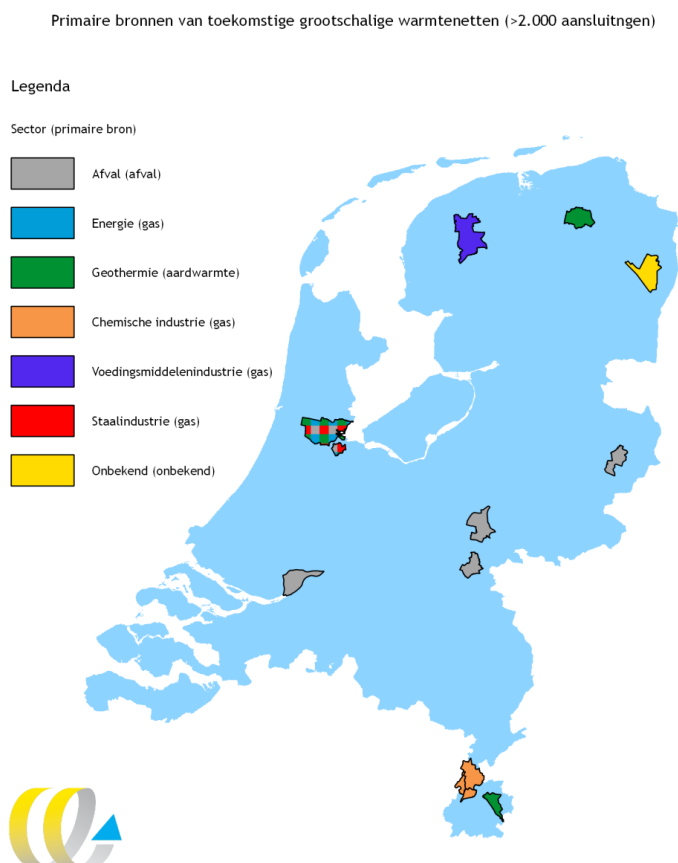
Primaire bronnen van toekomstige grootschalige warmtenetten (>2.000 aansluitngen)

Legenda

Sector (primaire bron)

Afval (afval)

Energie (gas)

Geothermie (aardwarmte)

Chemische industrie (gas)

Voedingsmiddelenindustrie (gas)

Staalindustrie (gas)

Onbekend (onbekend)